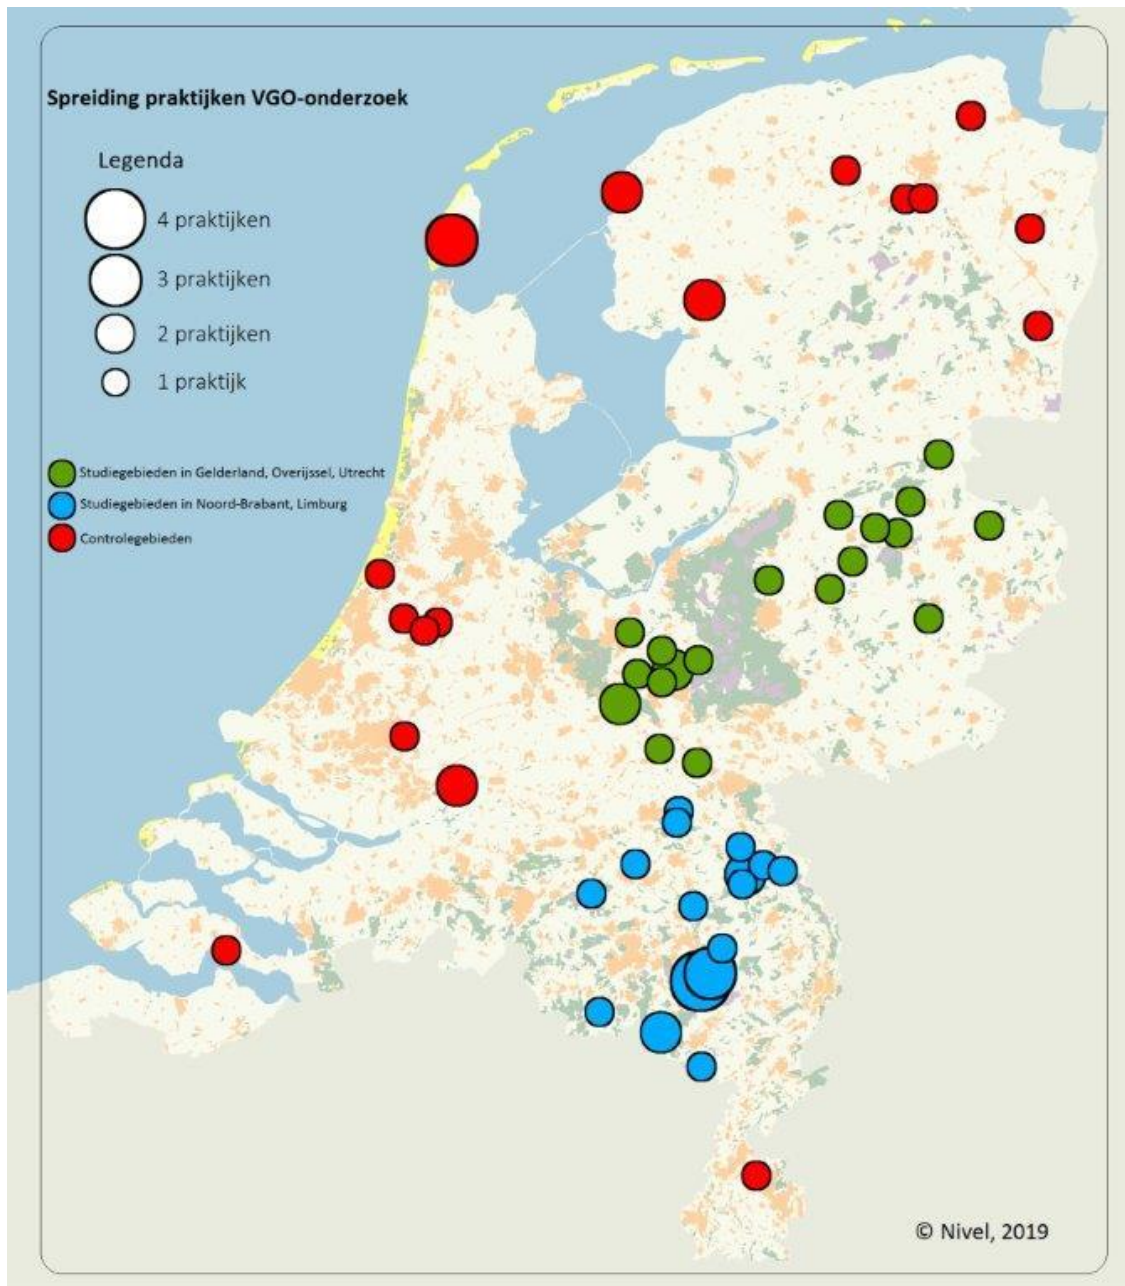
Spreiding praktijken VGO-onderzoek

Legenda

4 praktijken

3 praktijken

2 praktijken

1 praktijk

Studiegebieden in Gelderland, Overijssel, Utrecht

Studiegebieden in Noord-Brabant, Limburg

Controlegebieden

© Nivel, 2019